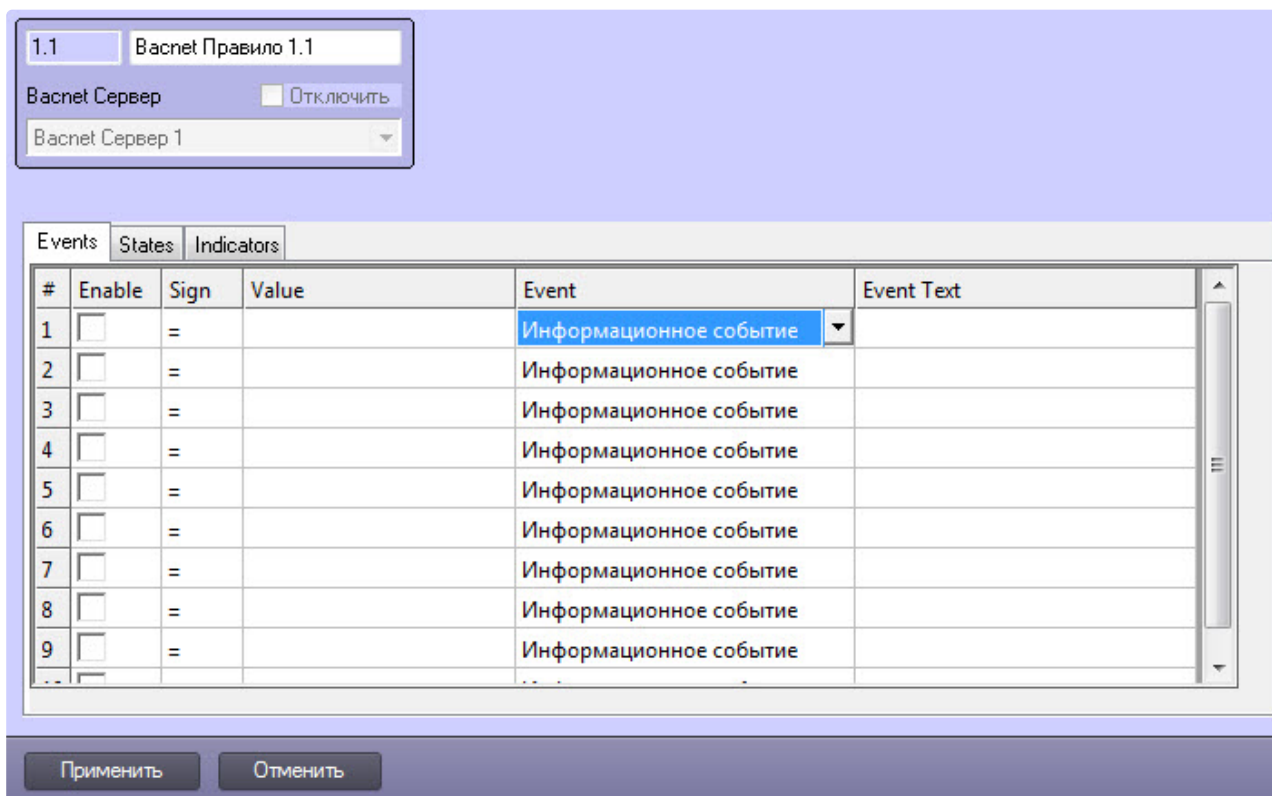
1.1 Bacnet Правило 1.1

Bacnet Сервер

Отключить

Bacnet Сервер 1

Events States Indicators

| # | Enable | Sign | Value | Event | Event Text |
|---|---|---|---|---|---|
| 1 | | = | | Информационное событие | |
| 2 | | = | | Информационное событие | |
| 3 | | = | | Информационное событие | |
| 4 | | = | | Информационное событие | |
| 5 | | = | | Информационное событие | |
| 6 | | = | | Информационное событие | |
| 7 | | = | | Информационное событие | |
| 8 | | = | | Информационное событие | |
| 9 | | = | | Информационное событие | |
| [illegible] | | | | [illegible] | |

Применить Отменить